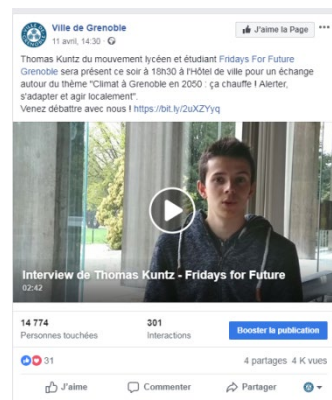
Ville de Grenoble
11 avril, 14:30 · 

J'aime la Page

•••

Thomas Kuntz du mouvement lycéen et étudiant Fridays For Future Grenoble sera présent ce soir à 18h30 à l'Hôtel de ville pour un échange autour du thème "Climat à Grenoble en 2050 : ça chauffe ! Alerter, s'adapter et agir localement".
Venez débattre avec nous ! https://bit.ly/2uXZYyq

Interview de Thomas Kuntz - Fridays for Future
02:42

14 774
Personnes touchées

301
Interactions

Booster la publication

31

4 partages 4 K vues

J'aime

Commenter

Partager